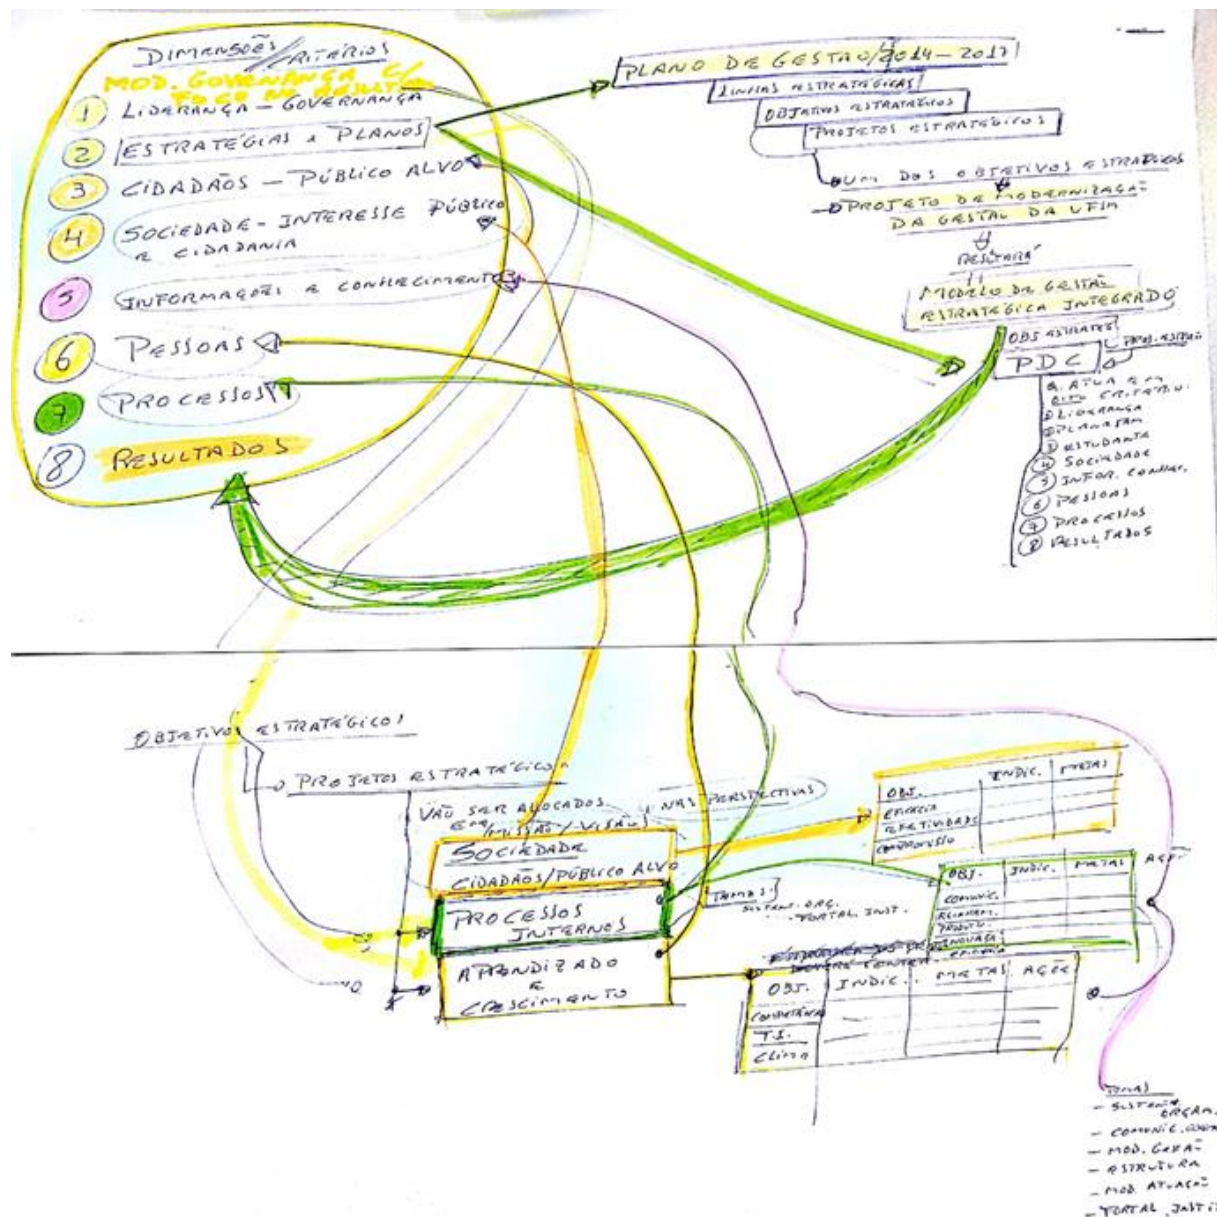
DIMENSÕES/CRITÉRIOS
MOD. GOVERNANÇA C/ FOCO EM RESULTADOS
1 LIDERANÇA - GOVERNANÇA
2 ESTRATÉGIAS E PLANOS
3 CIDADÃOS - PÚBLICO ALVO
4 SOCIEDADE - INTERESSE PÚBLICO E CIDADANIA
5 INFORMAÇÕES E CONHECIMENTO
6 PESSOAS
7 PROCESSOS
8 RESULTADOS

PLANO DE GESTÃO 2014 - 2017
LINHAS ESTRATÉGICAS
OBJETIVOS ESTRATÉGICOS
PROJETOS ESTRATÉGICOS
UM DOS OBJETIVOS ESTRATÉGICOS
PROJETO DE MODERNIZAÇÃO DA GESTÃO DA UFM
RESULTARÁ
MODELO DE GESTÃO ESTRATÉGICA INTEGRADO
OBJ. ESTRATÉG.
PROJ. ESTRAT.
PDC
E ATUA EM 8 CRITÉRIOS:
1 LIDERANÇA
2 PLANEJAM.
3 ESTUDANTE
4 SOCIEDADE
5 INFOR. CONHEC.
6 PESSOAS
7 PROCESSOS
8 RESULTADOS

OBJETIVOS ESTRATÉGICOS
PROJETOS ESTRATÉGICOS
VÃO SER ALOCADOS EM MISSÃO/VISÃO
NAS PERSPECTIVAS
SOCIEDADE
CIDADÃOS/PÚBLICO ALVO
PROCESSOS INTERNOS
APRENDIZADO E CRESCIMENTO

| OBJ. | INDIC. | METAS |
|---|---|---|
| EFICÁCIA | | |
| EFETIVIDADE | | |
| COMPROMISSO | | |

TEMAS:
SISTEMA ORG.
PORTAL INST.

| OBJ. | INDIC. | METAS | AÇÕES |
|---|---|---|---|
| COMUNIC. | | | |
| RECONHEC. | | | |
| PRODUT. | | | |
| INOVAÇÃO | | | |

EFICIÊNCIA

| OBJ. | INDIC. | METAS | AÇÕES |
|---|---|---|---|
| COMPETÊNCIA | | | |
| T.I. | | | |
| CLIMA | | | |

TEMAS
- SISTEMA ORGAN.
- COMUNIC. CORP.
- MOD. GESTÃO
- ESTRUTURA
- MOD. ATUAÇÃO
- PORTAL INST.